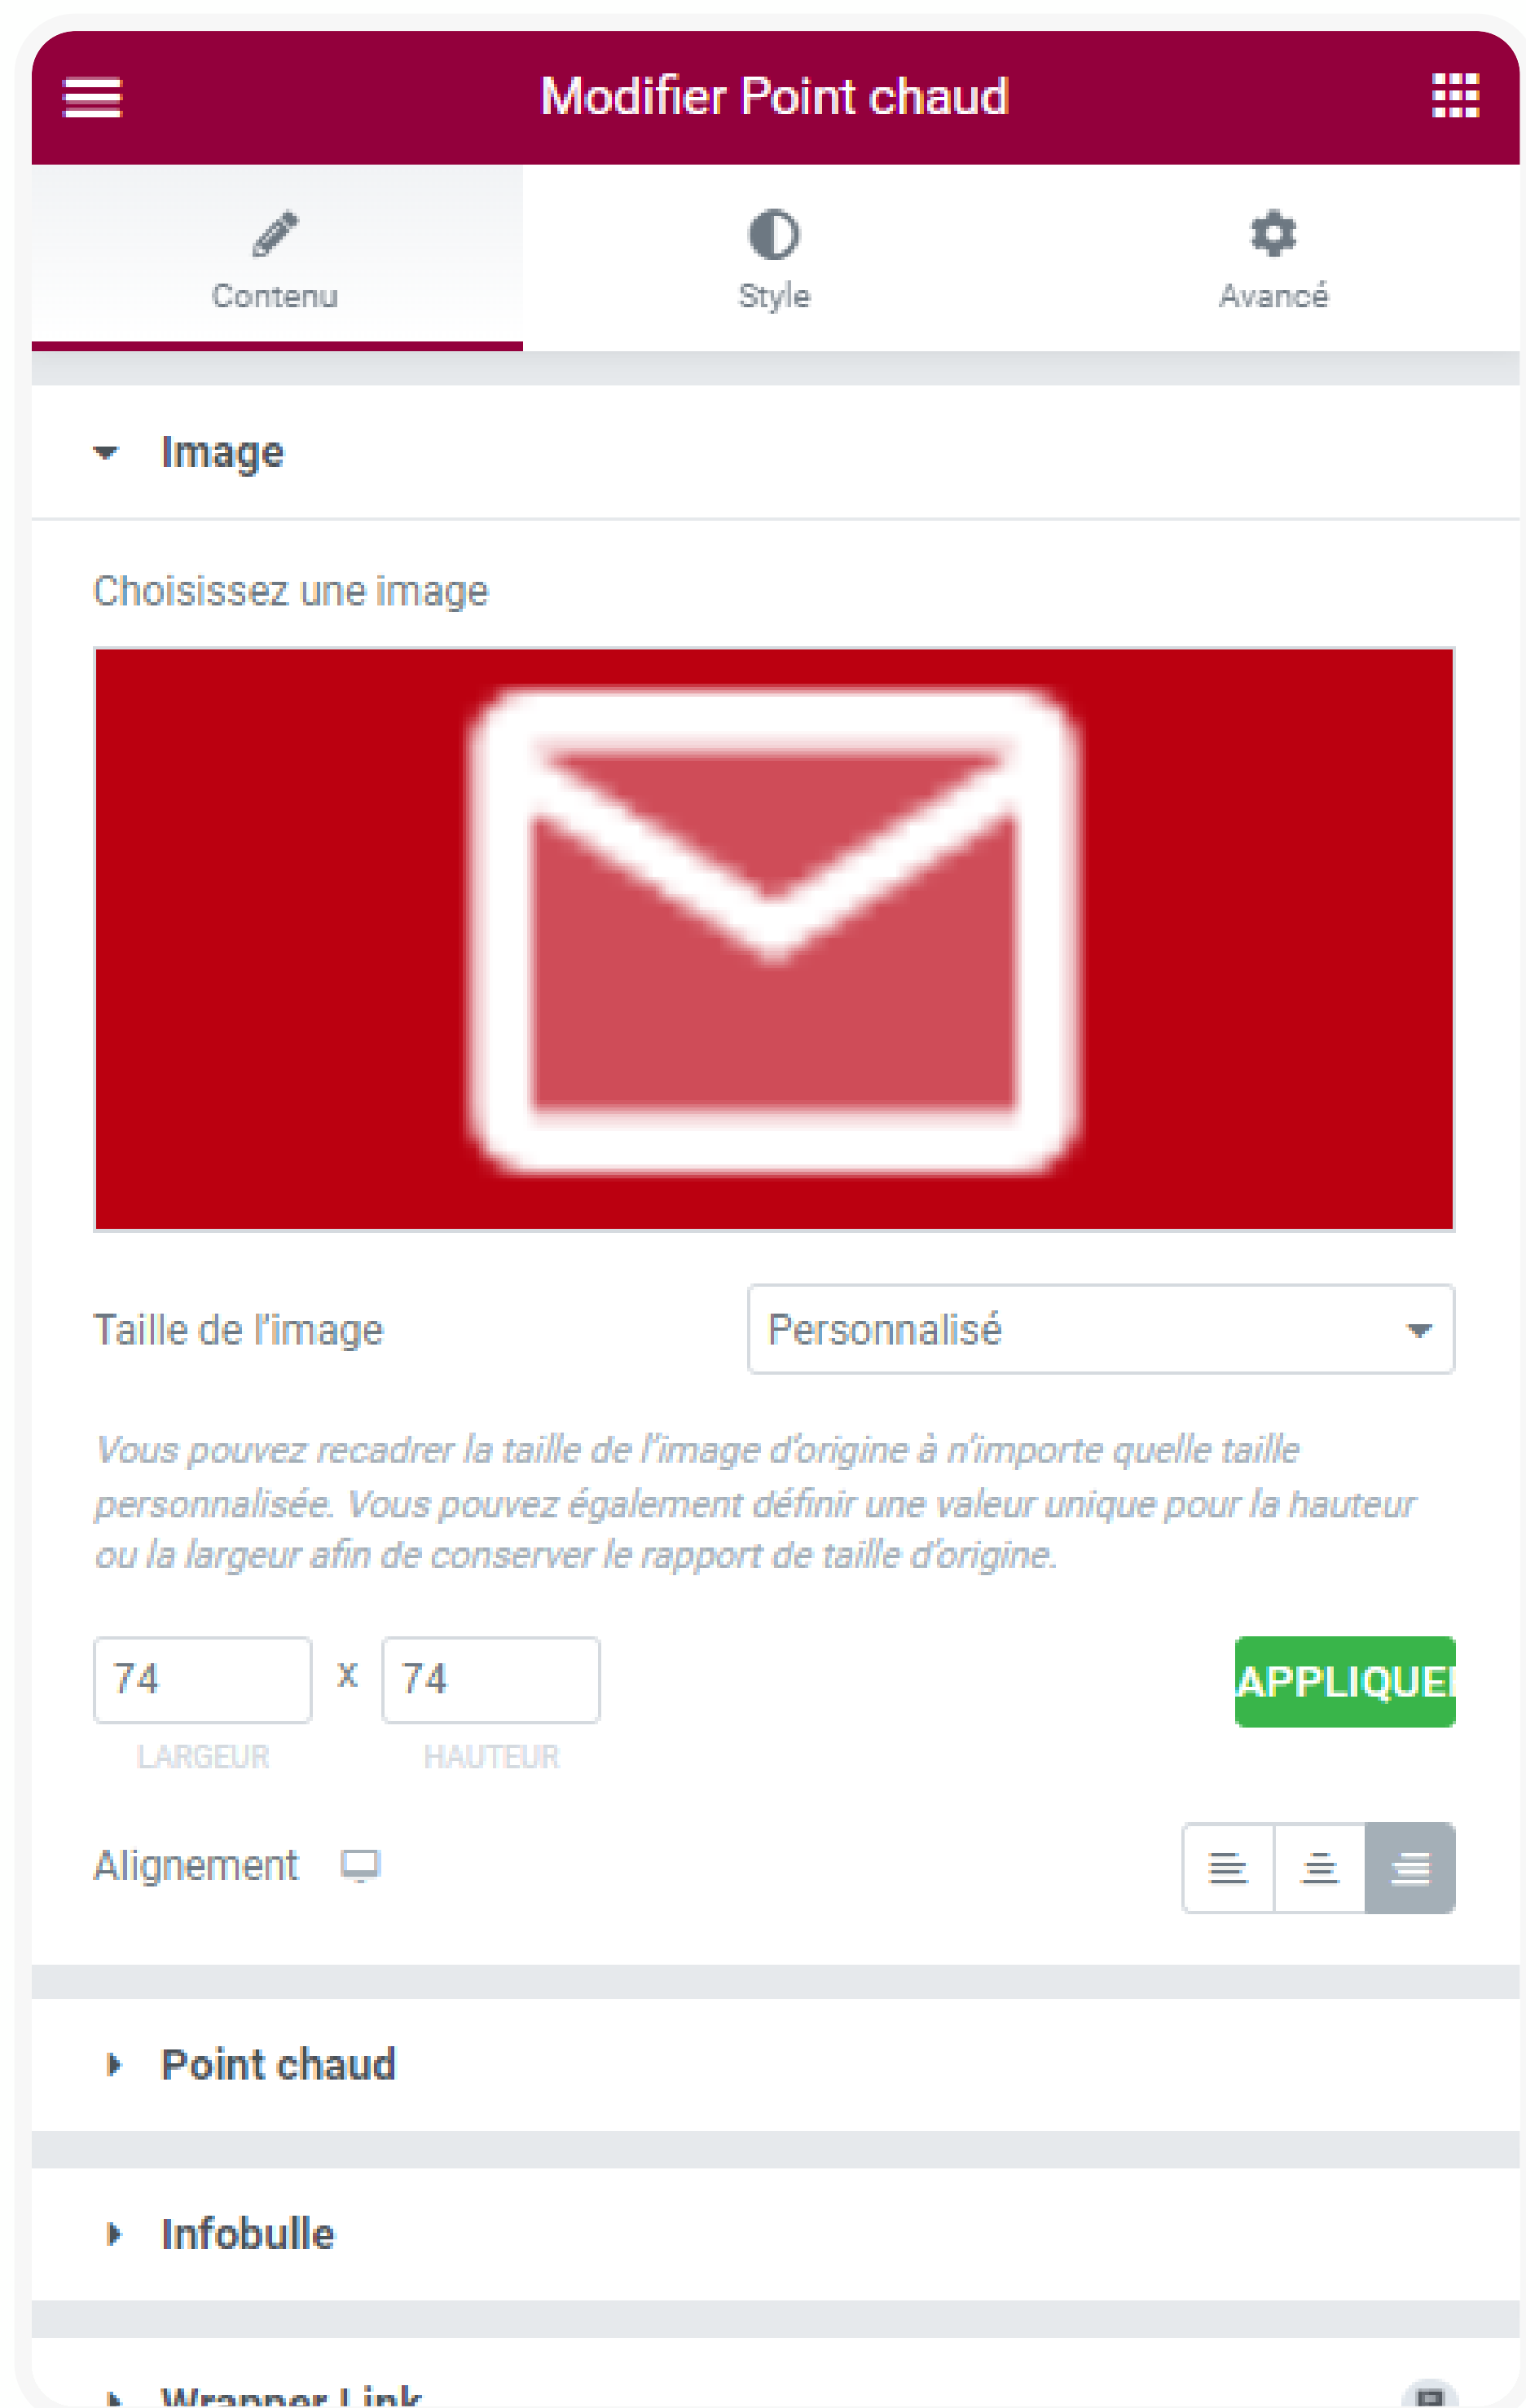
Modifier Point chaud

Contenu
Style
Avancé

Image

Choisissez une image

Taille de l'image
Personnalisé

Vous pouvez recadrer la taille de l'image d'origine à n'importe quelle taille personnalisée. Vous pouvez également définir une valeur unique pour la hauteur ou la largeur afin de conserver le rapport de taille d'origine.

74 X 74
LARGEUR HAUTEUR
APPLIQUE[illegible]

Alignement

Point chaud

Infobulle

Wrapper Link